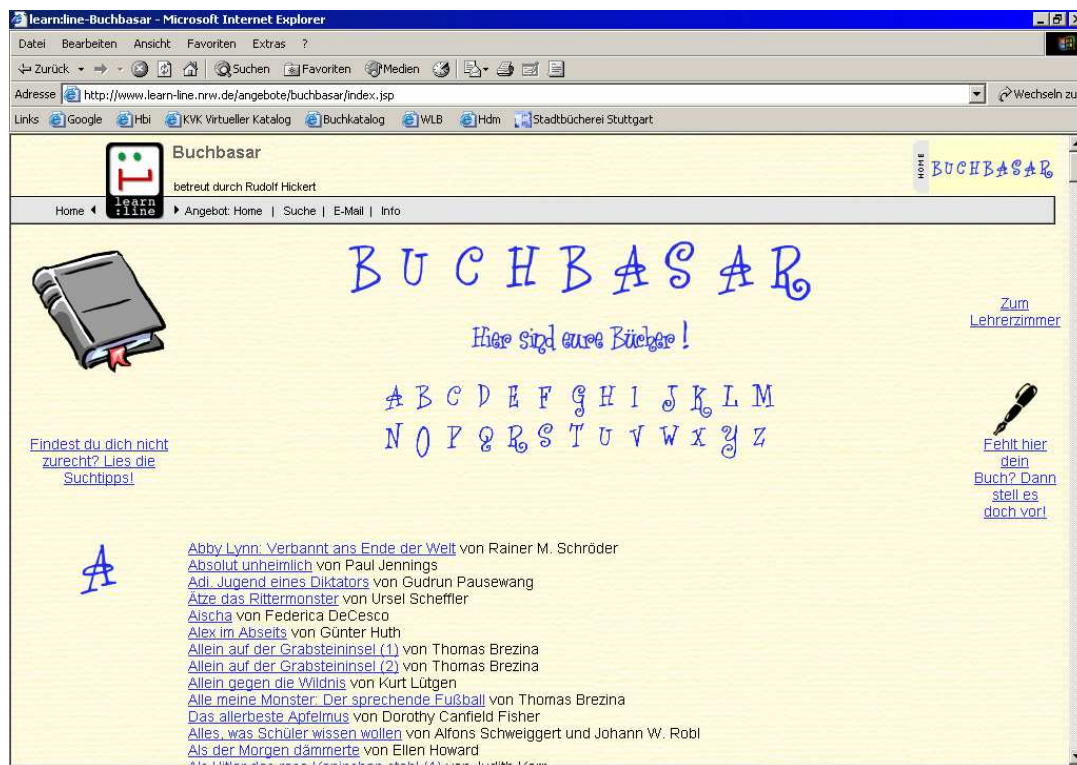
learn:line-Buchbasar - Microsoft Internet Explorer

Datei Bearbeiten Ansicht Favoriten Extras ?

Zurück Suchen Favoriten Medien

Adresse http://www.learn-line.nrw.de/angebote/buchbasar/index.jsp Wechseln zu

Links Google Hbi KVK Virtueller Katalog Buchkatalog WLB Hdm Stadtbücherei Stuttgart

learn :line

Buchbasar

betreut durch Rudolf Hickert

HOME BUCHBASAR

Home Angebot: Home | Suche | E-Mail | Info

BUCHBASAR

Hier sind eure Bücher!

A B C D E F G H I J K L M
N O P Q R S T U V W X Y Z

Zum Lehrerzimmer

Findest du dich nicht zurecht? Lies die Suchtipps!

Fehlt hier dein Buch? Dann stell es doch vor!

A

Abby Lynn: Verbannt ans Ende der Welt von Rainer M. Schröder
Absolut unheimlich von Paul Jennings
Adi. Jugend eines Diktators von Gudrun Pausewang
Ätze das Rittermonster von Ursel Scheffler
Aischa von Federica DeCesco
Alex im Abseits von Günter Huth
Allein auf der Grabsteininsel (1) von Thomas Brezina
Allein auf der Grabsteininsel (2) von Thomas Brezina
Allein gegen die Wildnis von Kurt Lütgen
Alle meine Monster: Der sprechende Fußball von Thomas Brezina
Das allerbeste Apfelmus von Dorothy Canfield Fisher
Alles, was Schüler wissen wollen von Alfons Schweiggert und Johann W. Robl
Als der Morgen dämmerte von Ellen Howard
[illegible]